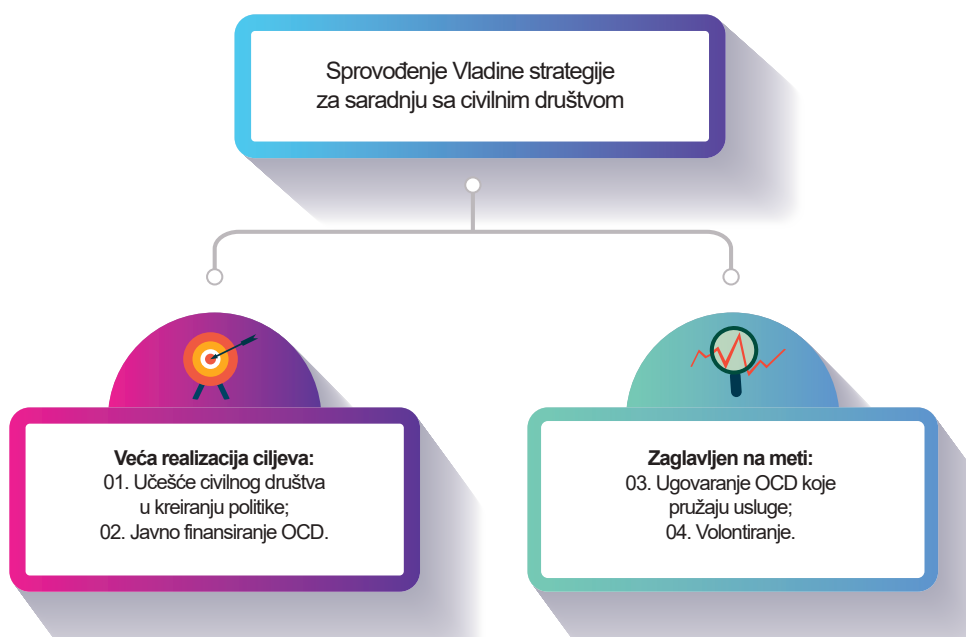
Sprovođenje Vladine strategije za saradnju sa civilnim društvom

**Veća realizacija ciljeva:**
01. Učešće civilnog društva u kreiranju politike;
02. Javno finansiranje OCD.

**Zaglavljen na meti:**
03. Ugovaranje OCD koje pružaju usluge;
04. Volontiranje.